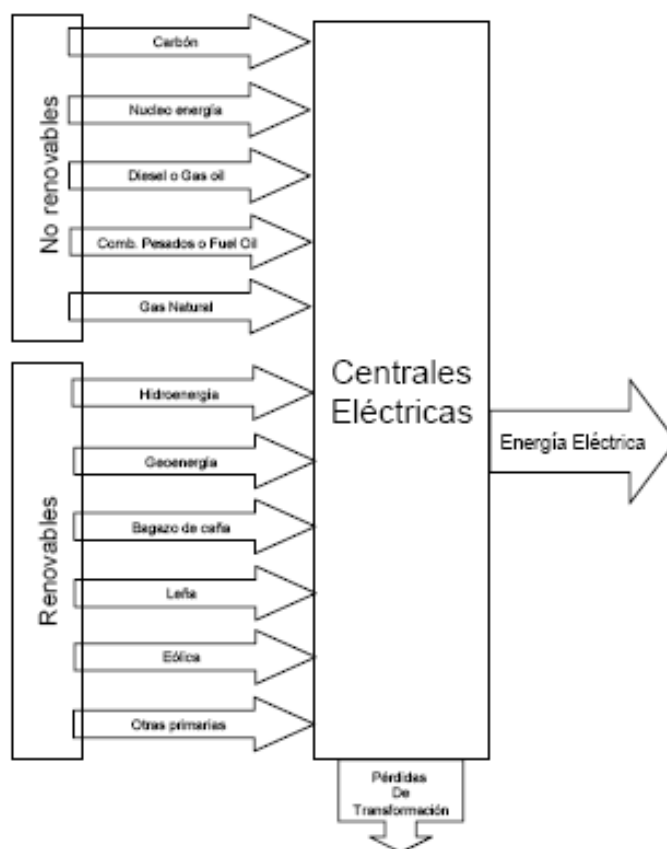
No renovables

Carbón

Nucleo energía

Diesel o Gas oil

Comb. Pesados o Fuel Oil

Gas Natural

Renovables

Hidroenergía

Geoenergía

Bagazo de caña

Leña

Eólica

Otras primarias

Centrales Eléctricas

Energía Eléctrica

Pérdidas De Transformación